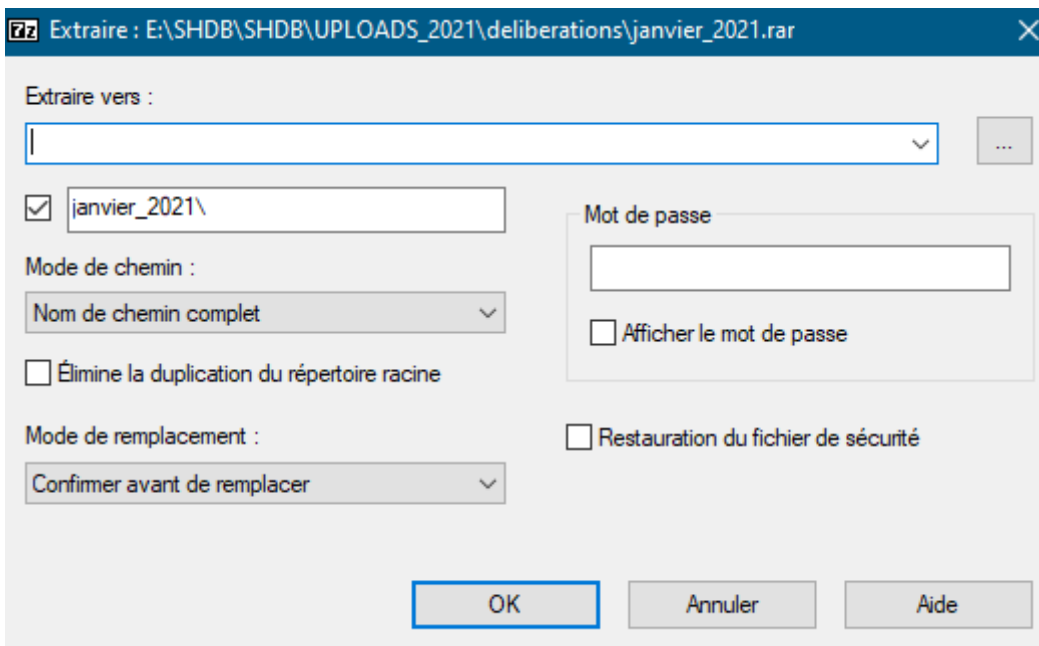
7z Extraire : E:\SHDB\SHDB\UPLOADS_2021\deliberations\janvier_2021.rar

Extraire vers :

...

janvier_2021\

Mot de passe

Mode de chemin :

Nom de chemin complet

Afficher le mot de passe

Élimine la duplication du répertoire racine

Mode de remplacement :

Restauration du fichier de sécurité

Confirmer avant de remplacer

OK

Annuler

Aide